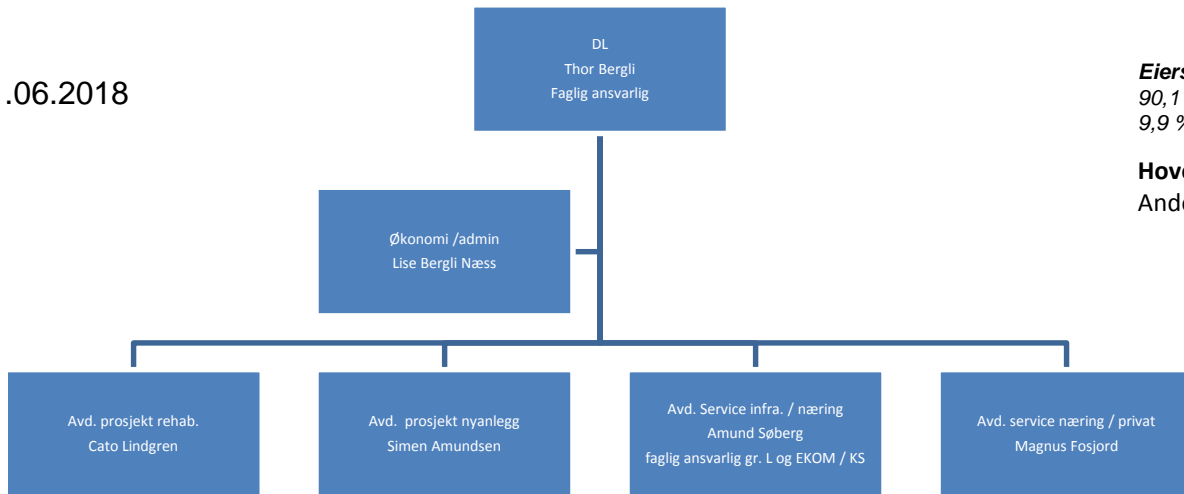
.06.2018

DL
Thor Bergli
Faglig ansvarlig

Eiers
90,1
9,9 %

Hove
Ande

Økonomi /admin
Lise Bergli Næss

Avd. prosjekt rehab.
Cato Lindgren

Avd. prosjekt nyanlegg
Simen Amundsen

Avd. Service infra. / næring
Amund Søberg
faglig ansvarlig gr. L og EKOM / KS

Avd. service næring / privat
Magnus Fosjord